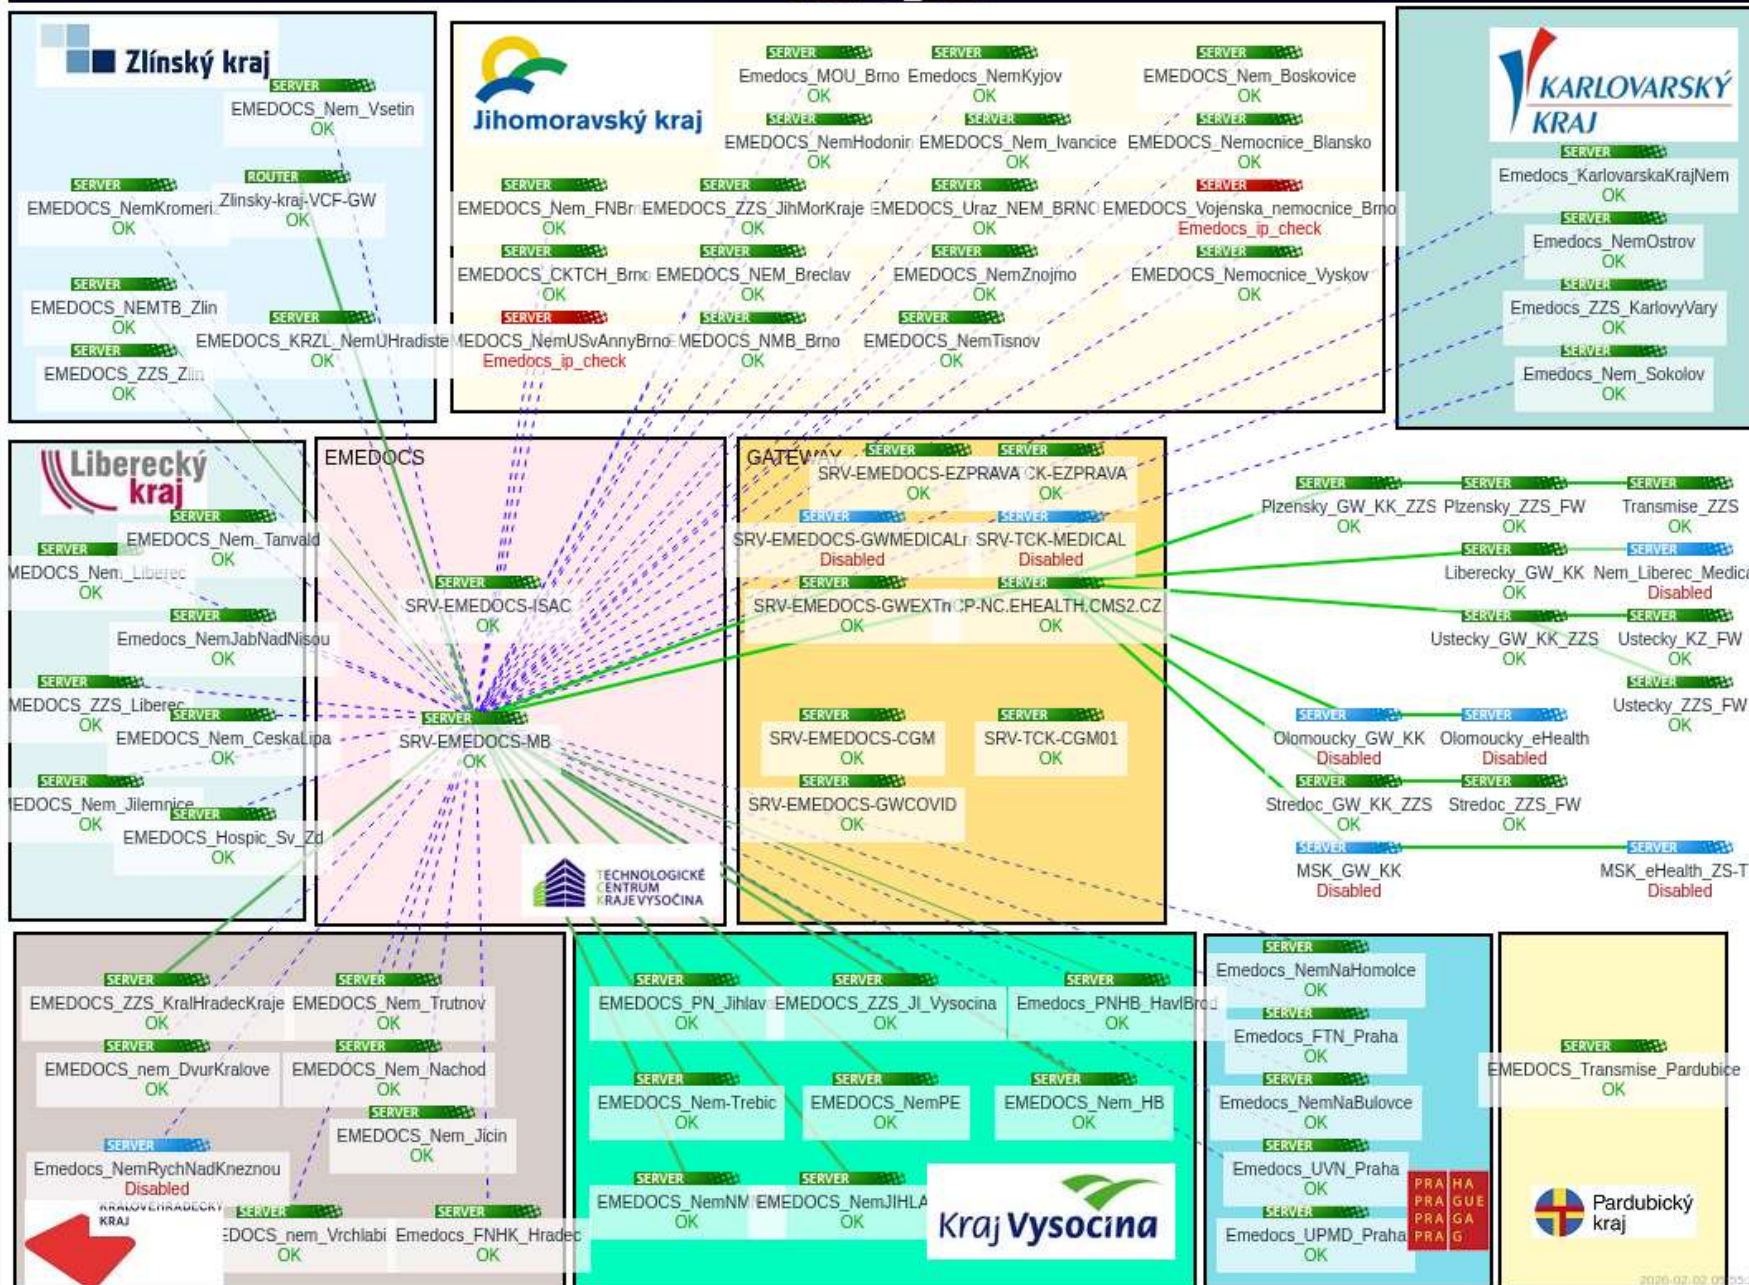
Zlínský kraj

SERVER
EMEDOCS_Nem_Vsetin
OK

ROUTER
Zlinsky-kraj-VCF-GW
OK

SERVER
EMEDOCS_NemKromeriz
OK

SERVER
EMEDOCS_NEMTB_Zlin
OK

SERVER
EMEDOCS_KRZL_NemUHradiste
OK

SERVER
EMEDOCS_ZZS_Zlin
OK

Jihomoravský kraj

SERVER
Emedocs_MOU_Brno
OK

SERVER
Emedocs_NemKyjov
OK

SERVER
EMEDOCS_Nem_Boskovice
OK

SERVER
EMEDOCS_NemHodonin
OK

SERVER
EMEDOCS_Nem_Ivancice
OK

SERVER
EMEDOCS_Nemocnice_Blansko
OK

SERVER
EMEDOCS_Nem_FNBrno
OK

SERVER
EMEDOCS_ZZS_JihMorKraje
OK

SERVER
EMEDOCS_Uraz_NEM_BRNO
OK

SERVER
EMEDOCS_Vojenska_nemocnice_Brno
Emedocs_ip_check

SERVER
EMEDOCS_CKTCH_Brno
OK

SERVER
EMEDOCS_NEM_Breclav
OK

SERVER
EMEDOCS_NemZnojmo
OK

SERVER
EMEDOCS_Nemocnice_Vyskov
OK

SERVER
EMEDOCS_NemUSvAnnyBrno
Emedocs_ip_check

SERVER
EMEDOCS_NMB_Brno
OK

SERVER
EMEDOCS_NemTisnov
OK

KARLOVARSKÝ KRAJ

SERVER
Emedocs_KarlovarskaKrajNem
OK

SERVER
Emedocs_NemOstrov
OK

SERVER
Emedocs_ZZS_KarlovyVary
OK

SERVER
Emedocs_Nem_Sokolov
OK

Liberecký kraj

SERVER
EMEDOCS_Nem_Tanvald
OK

SERVER
EMEDOCS_Nem_Liberec
OK

SERVER
Emedocs_NemJabNadNisou
OK

SERVER
EMEDOCS_ZZS_Liberec
OK

SERVER
EMEDOCS_Nem_CeskaLipa
OK

SERVER
EMEDOCS_Nem_Jilemnice
OK

SERVER
EMEDOCS_Hospic_Sv_Zd
OK

EMEDOCS

SERVER
SRV-EMEDOCS-ISAC
OK

SERVER
SRV-EMEDOCS-MB
OK

TECHNOLOGICKÉ CENTRUM KRAJE VYSOČINA

GATEWAY

SERVER
SRV-EMEDOCS-EZPRAVA
OK

SERVER
CK-EZPRAVA
OK

SERVER
SRV-EMEDOCS-GWMEDICAL
Disabled

SERVER
SRV-TCK-MEDICAL
Disabled

SERVER
SRV-EMEDOCS-GWEXTn
OK

SERVER
CP-NC.EHEALTH.CMS2.CZ
OK

SERVER
SRV-EMEDOCS-CGM
OK

SERVER
SRV-TCK-CGM01
OK

SERVER
SRV-EMEDOCS-GWCOVID
OK

SERVER
Plzensky_GW_KK_ZZS
OK

SERVER
Plzensky_ZZS_FW
OK

SERVER
Transmise_ZZS
OK

SERVER
Liberecky_GW_KK
OK

SERVER
Nem_Liberec_Medica
Disabled

SERVER
Ustecky_GW_KK_ZZS
OK

SERVER
Ustecky_KZ_FW
OK

SERVER
Ustecky_ZZS_FW
OK

SERVER
Olomoucky_GW_KK
Disabled

SERVER
Olomoucky_eHealth
Disabled

SERVER
Stredoc_GW_KK_ZZS
OK

SERVER
Stredoc_ZZS_FW
OK

SERVER
MSK_GW_KK
Disabled

SERVER
MSK_eHealth_ZS-T
Disabled

SERVER
EMEDOCS_ZZS_KralHradecKraje
OK

SERVER
EMEDOCS_Nem_Trutnov
OK

SERVER
EMEDOCS_nem_DvurKralove
OK

SERVER
EMEDOCS_Nem_Nachod
OK

SERVER
EMEDOCS_Nem_Jicin
OK

SERVER
Emedocs_NemRychNadKneznou
Disabled

KRÁLOVÉHRADECKÝ KRAJ

SERVER
EMEDOCS_nem_Vrchlabi
OK

SERVER
Emedocs_FNHK_Hradec
OK

SERVER
EMEDOCS_PN_Jihlava
OK

SERVER
EMEDOCS_ZZS_JI_Vysocina
OK

SERVER
Emedocs_PNHB_HavlBrod
OK

SERVER
EMEDOCS_Nem-Trebic
OK

SERVER
EMEDOCS_NemPE
OK

SERVER
EMEDOCS_Nem_HB
OK

SERVER
EMEDOCS_NemNM
OK

SERVER
EMEDOCS_NemJIHLAVA
OK

Kraj Vysočina

SERVER
Emedocs_NemNaHomolce
OK

SERVER
Emedocs_FTN_Praha
OK

SERVER
Emedocs_NemNaBulovce
OK

SERVER
Emedocs_UVN_Praha
OK

SERVER
Emedocs_UPMD_Praha
OK

PRAHA PRAGUE PRAGA PRAG

SERVER
EMEDOCS_Transmise_Pardubice
OK

Pardubický kraj

2020-02-02 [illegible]